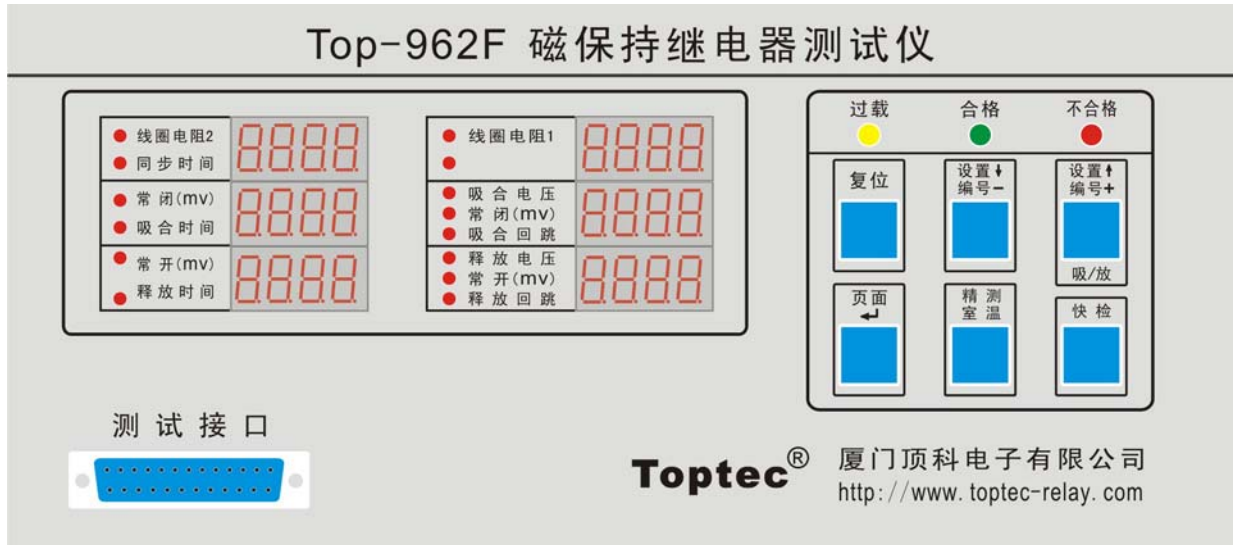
Top-962F 磁保持继电器测试仪

线圈电阻2
同步时间
8888

常闭(mv)
吸合时间
8888

常开(mv)
释放时间
8888

线圈电阻1
8888

吸合电压
常闭(mv)
吸合回跳
8888

释放电压
常开(mv)
释放回跳
8888

过载
合格
不合格

复位

设置↓
编号−

设置↑
编号+

吸/放

页面
↵

精测
室温

快检

测试接口

Toptec®

厦门顶科电子有限公司
http://www.toptec-relay.com